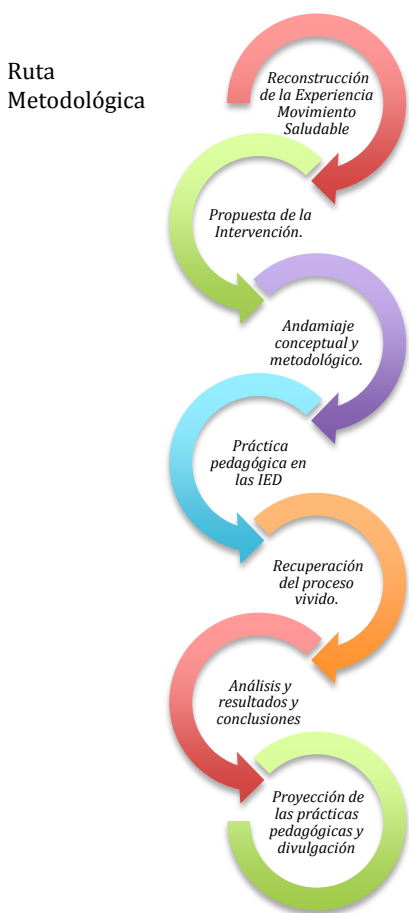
Ruta Metodológica

Reconstrucción de la Experiencia Movimiento Saludable

Propuesta de la Intervención.

Andamiaje conceptual y metodológico.

Práctica pedagógica en las IED

Recuperación del proceso vivido.

Análisis y resultados y conclusiones

Proyección de las prácticas pedagógicas y divulgación